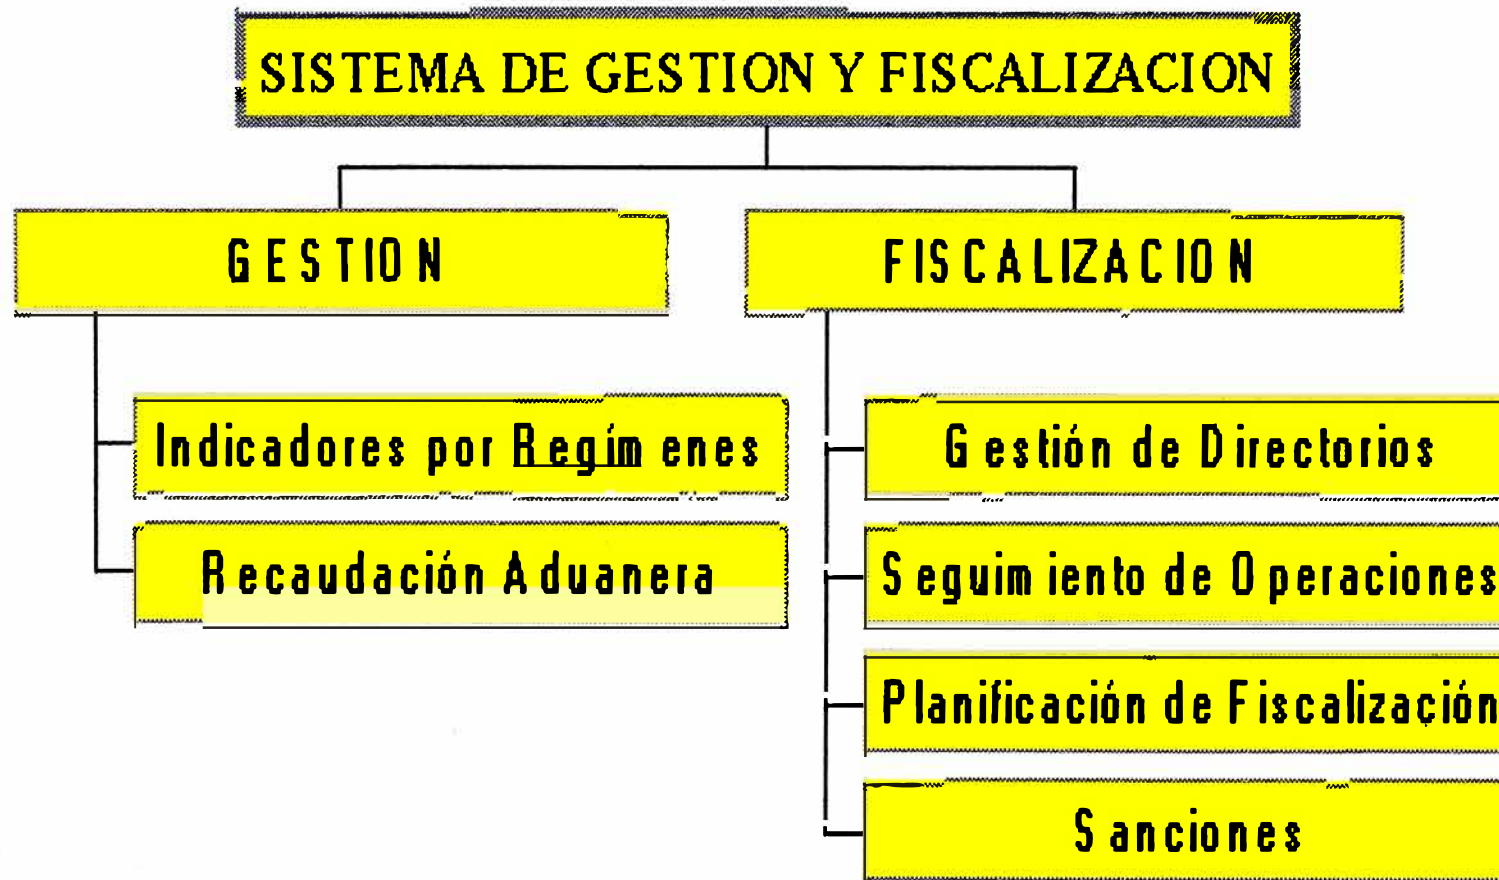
SISTEMA DE GESTION Y FISCALIZACION

GESTION

FISCALIZACION

Indicadores por Regímenes

Recaudación Aduanera

Gestión de Directorios

Seguimiento de Operaciones

Planificación de Fiscalización

Sanciones